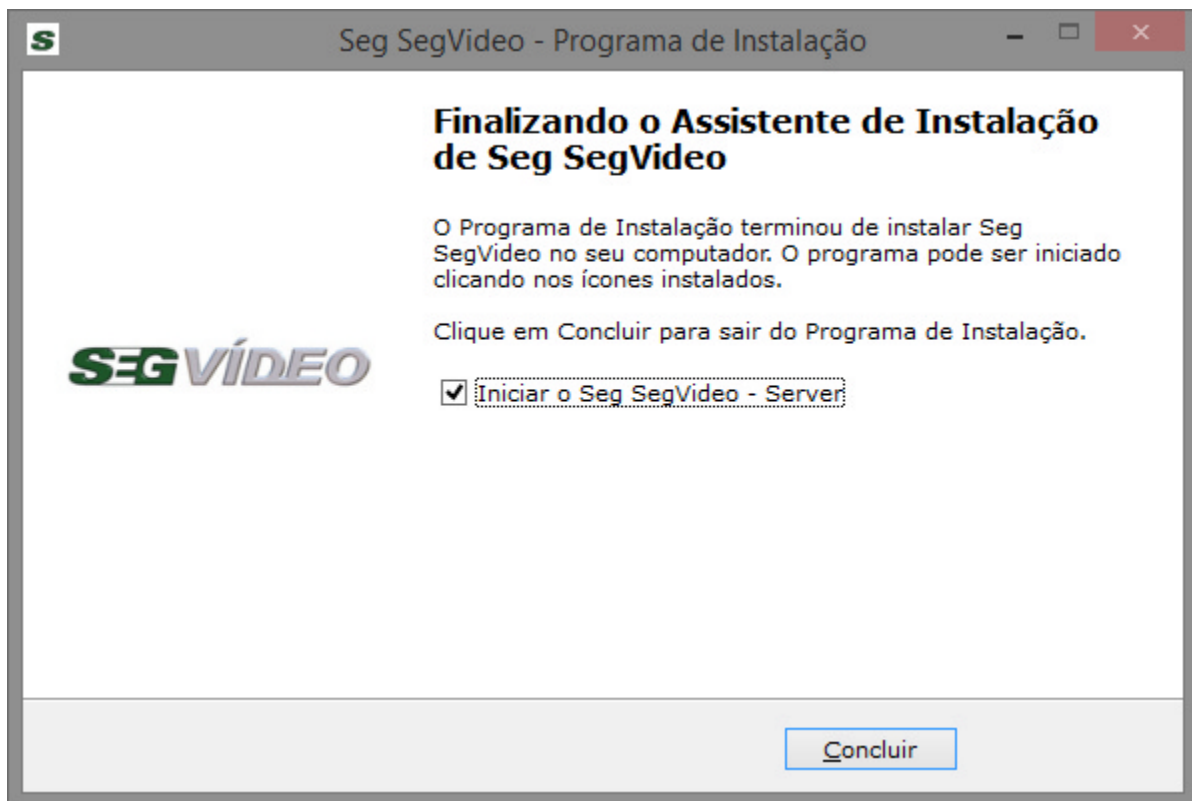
S Seg SegVideo - Programa de Instalação

Finalizando o Assistente de Instalação de Seg SegVideo

O Programa de Instalação terminou de instalar Seg SegVideo no seu computador. O programa pode ser iniciado clicando nos ícones instalados.

Clique em Concluir para sair do Programa de Instalação.

SEGVÍDEO

☑ Iniciar o Seg SegVideo - Server

Concluir